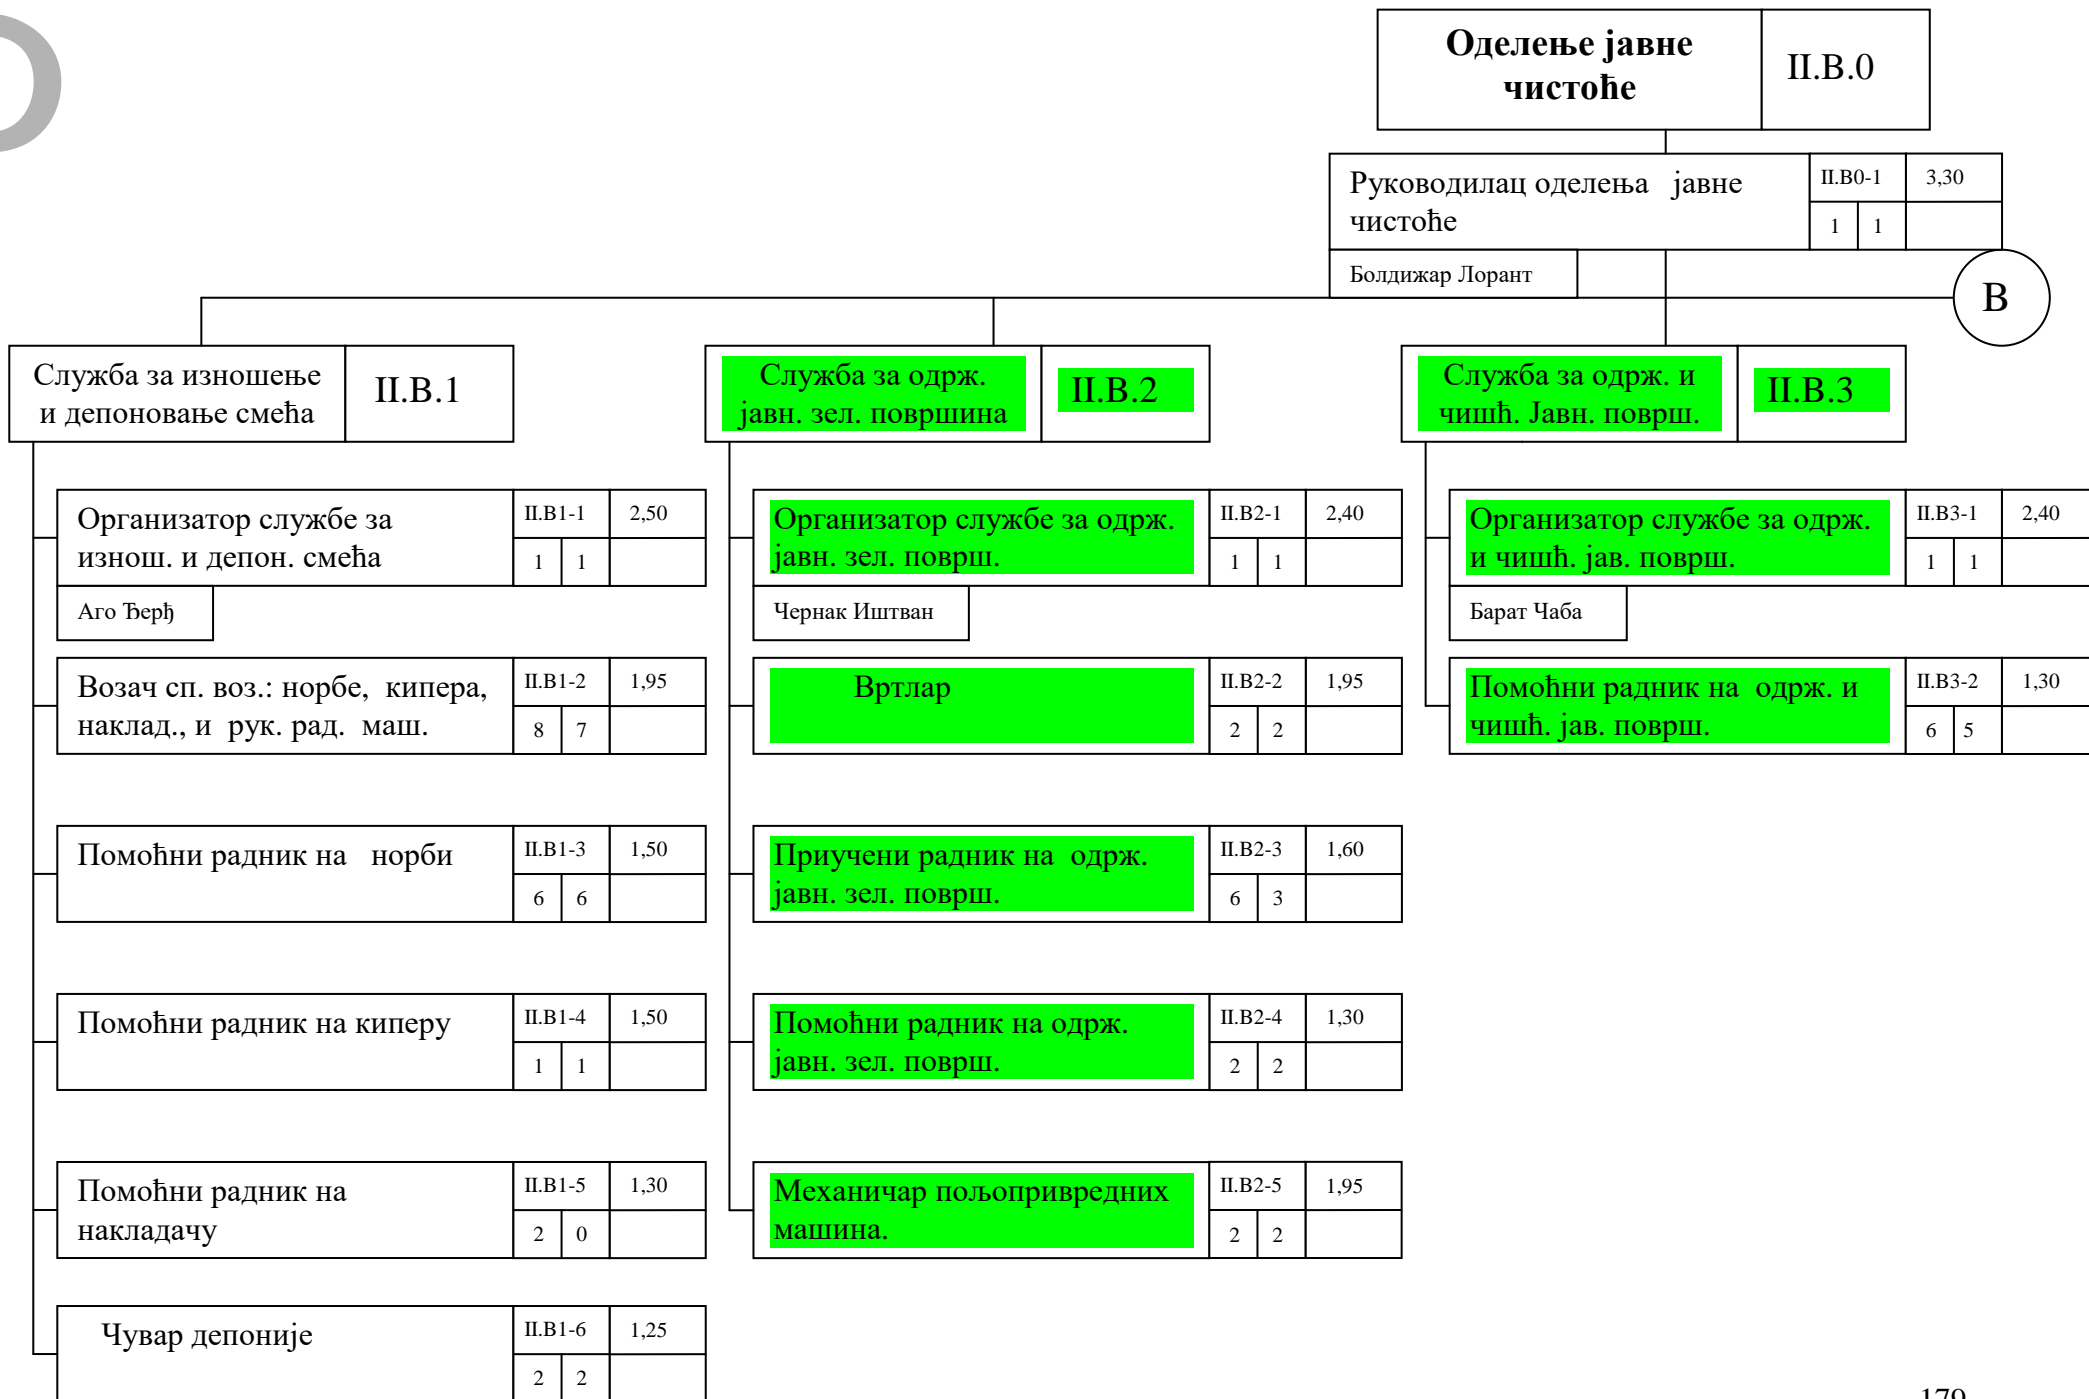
Оделење јавне чистоће

II.В.0

Руководилац одељења јавне чистоће

II.В0-1 3,30
1 1

Болдижар Лорант

В

Служба за изношење и депоновање смећа

II.В.1

Служба за одрж. јавн. зел. површина

II.В.2

Служба за одрж. и чишћ. Јавн. површ.

II.В.3

Организатор службе за изнош. и депон. смећа

II.В1-1 2,50
1 1

Аго Ђерђ

Возач сп. воз.: норбе, кипера, наклад., и рук. рад. маш.

II.В1-2 1,95
8 7

Помоћни радник на норби

II.В1-3 1,50
6 6

Помоћни радник на киперу

II.В1-4 1,50
1 1

Помоћни радник на накладачу

II.В1-5 1,30
2 0

Чувар депоније

II.В1-6 1,25
2 2

Организатор службе за одрж. јавн. зел. површ.

II.В2-1 2,40
1 1

Чернак Иштван

Вртлар

II.В2-2 1,95
2 2

Приучени радник на одрж. јавн. зел. површ.

II.В2-3 1,60
6 3

Помоћни радник на одрж. јавн. зел. површ.

II.В2-4 1,30
2 2

Механичар пољопривредних машина.

II.В2-5 1,95
2 2

Организатор службе за одрж. и чишћ. јав. површ.

II.В3-1 2,40
1 1

Барат Чаба

Помоћни радник на одрж. и чишћ. јав. површ.

II.В3-2 1,30
6 5

179